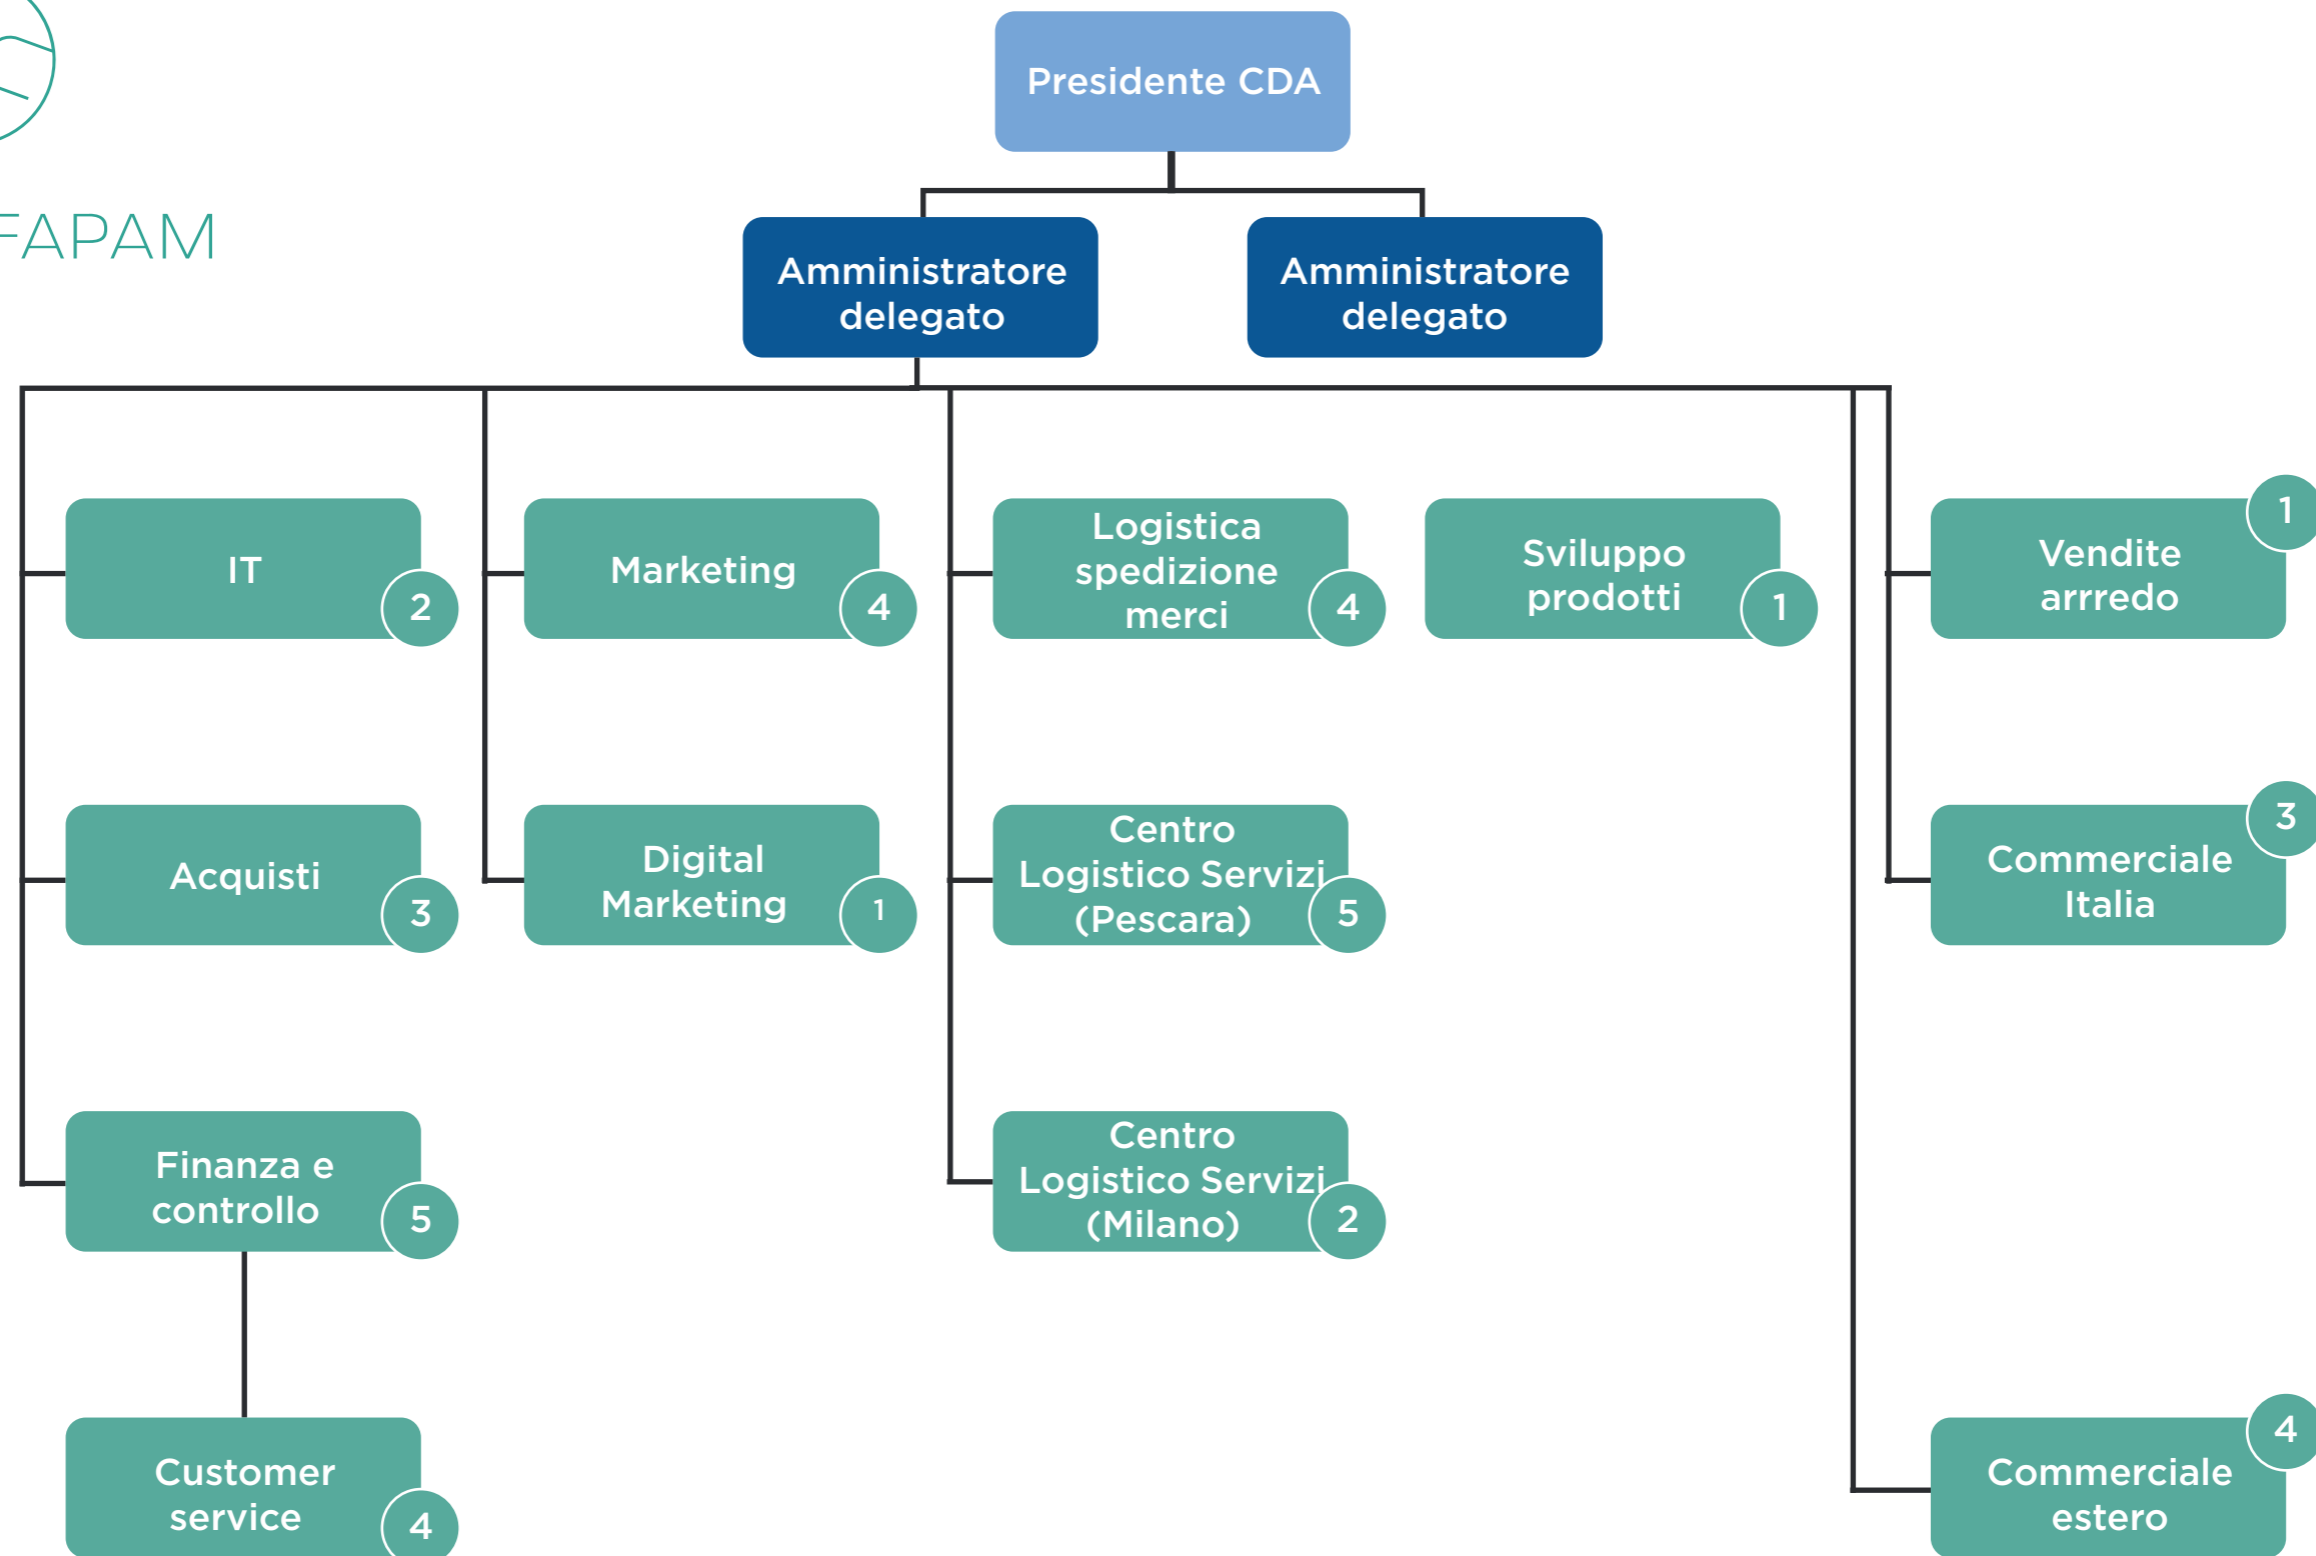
FAPAM

Presidente CDA

Amministratore delegato

Amministratore delegato

IT 2

Marketing 4

Logistica spedizione merci 4

Sviluppo prodotti 1

Vendite arrredo 1

Acquisti 3

Digital Marketing 1

Centro Logistico Servizi (Pescara) 5

Commerciale Italia 3

Finanza e controllo 5

Centro Logistico Servizi (Milano) 2

Customer service 4

Commerciale estero 4